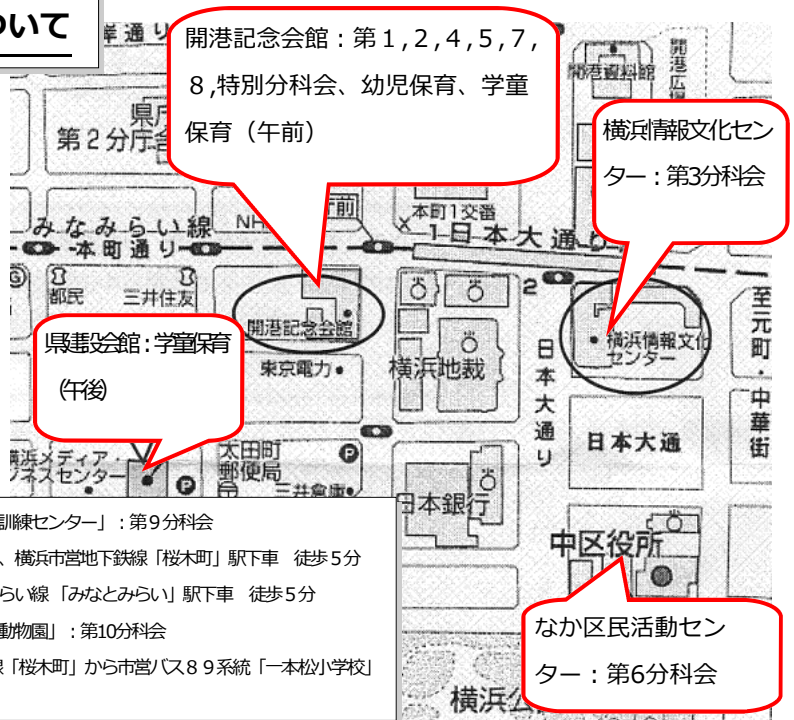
ついて

岸通り

開港記念会館：第１,２,４,５,７,８,特別分科会、幼児保育、学童保育（午前）

開港資料館

開港広

県庁
第２分庁舎

横浜情報文化センター：第3分科会

みなみらい線
NH
本町通り
本町1交番
1
日本大通り

都民
三井住友

開港記念会館

県建設会館：学童保育（午後）

東京電力

横浜地裁

日本大通り

2

横浜情報文化センター

至元町

中華街

日本大通

横浜メディア・ビジネスセンター

太田町郵便局

三井倉庫

日本銀行

中区役所

なか区民活動センター：第6分科会

訓練センター」：第９分科会
、横浜市営地下鉄線「桜木町」駅下車　徒歩５分
らい線「みなとみらい」駅下車　徒歩５分
動物園」：第10分科会
線「桜木町」から市営バス８９系統「一本松小学校」

横浜公